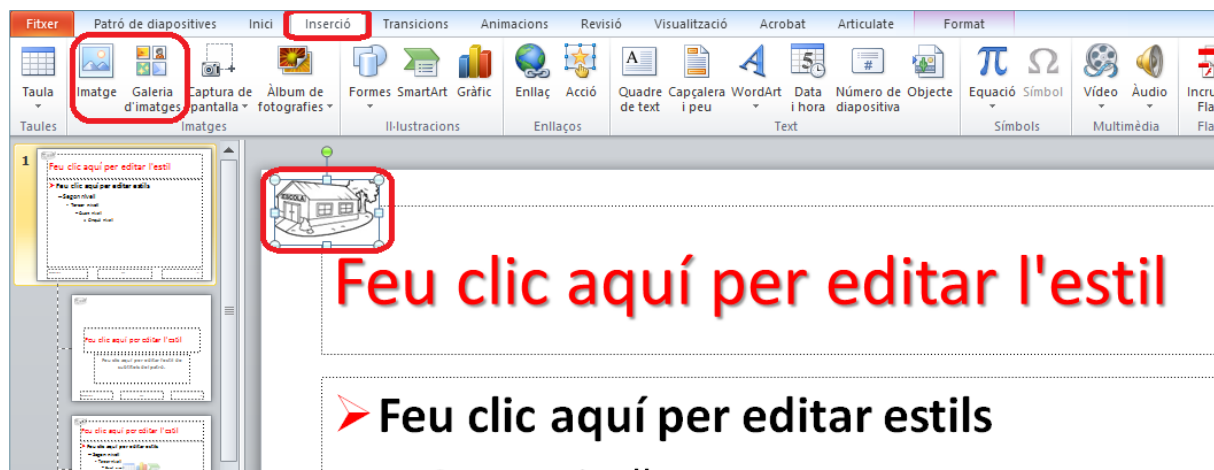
Fitxer | Patró de diapositives | Inici | Inserció | Transicions | Animacions | Revisió | Visualització | Acrobat | Articulate | Format

Taula
Taules

Imatge | Galeria d'imatges | Captura de pantalla | Àlbum de fotografies
Imatges

Formes | SmartArt | Gràfic
Il·lustracions

Enllaç | Acció
Enllaços

Quadre de text | Capçalera i peu | WordArt | Data i hora | Número de diapositiva | Objecte
Text

Equació | Símbol
Símbols

Vídeo | Àudio
Multimèdia

Incru Fla

1

Feu clic aquí per editar l'estil
Feu clic aquí per editar estils
Segon nivell
Tercer nivell
Quart nivell
Cinquè nivell

Feu clic aquí per editar l'estil
Feu clic aquí per editar l'estil de subtítols del patró

Feu clic aquí per editar l'estil
Feu clic aquí per editar estils
Segon nivell
Tercer nivell
Quart nivell

ESCOLA

Feu clic aquí per editar l'estil

Feu clic aquí per editar estils